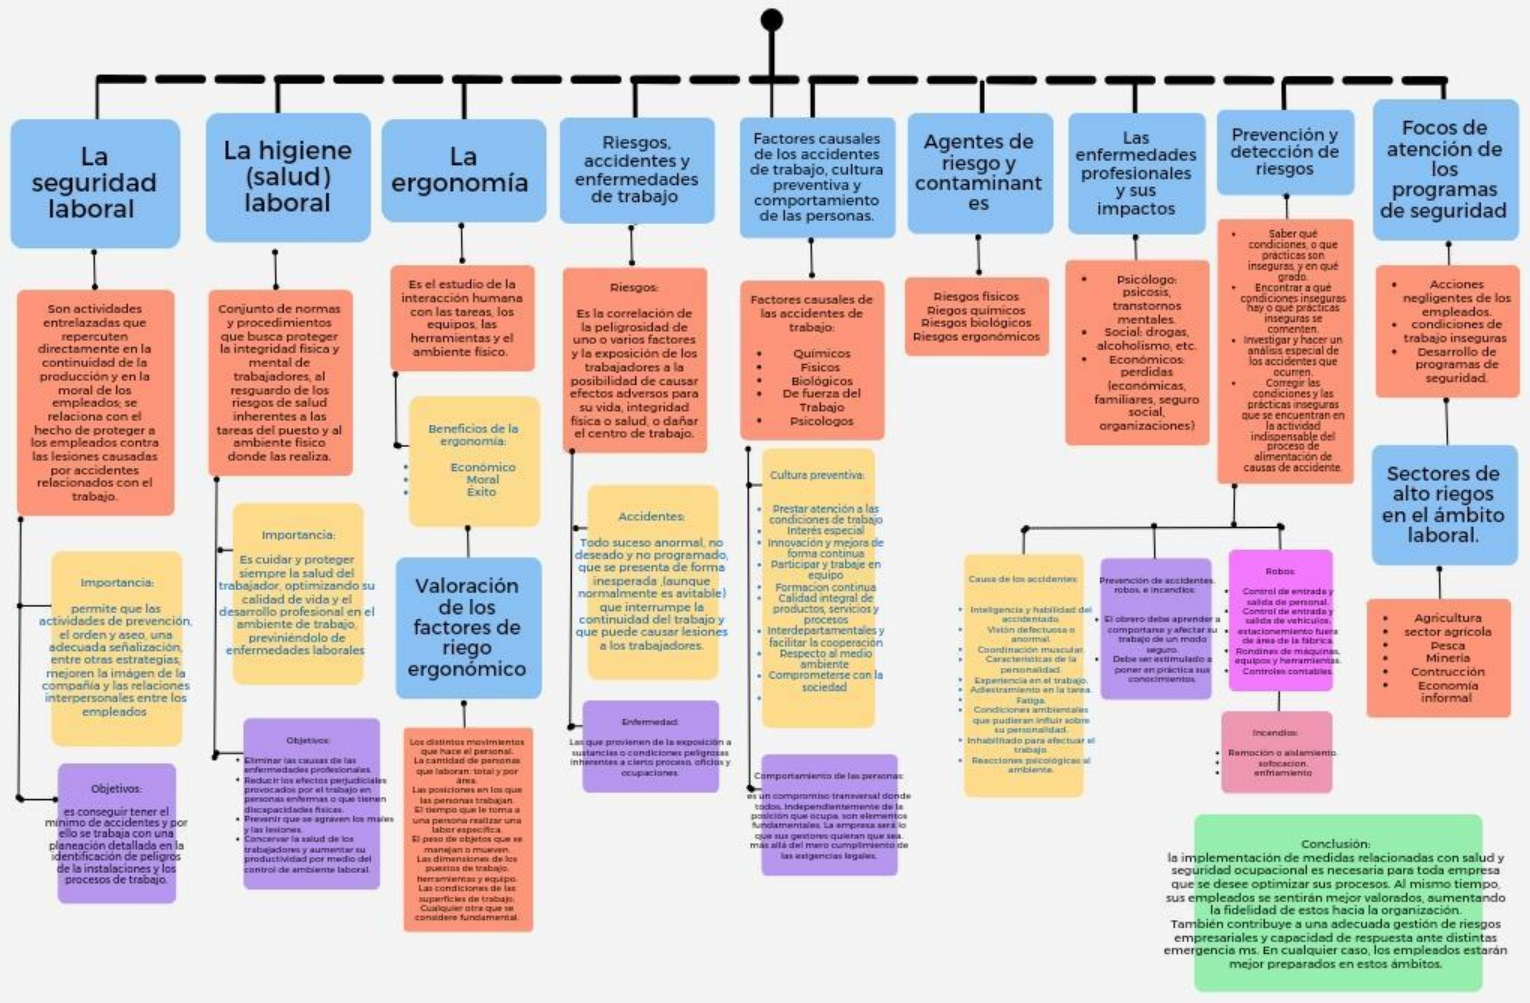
La seguridad laboral

Son actividades entrelazadas que repercuten directamente en la continuidad de la producción y en la moral de los empleados; se relaciona con el hecho de proteger a los empleados contra las lesiones causadas por accidentes relacionados con el trabajo.

Importancia:
permite que las actividades de prevención, el orden y aseo, una adecuada señalización, entre otras estrategias, mejoren la imagen de la compañía y las relaciones interpersonales entre los empleados

Objetivos:
es conseguir tener el mínimo de accidentes y por ello se trabaja con una planeación detallada en la identificación de peligros de la instalaciones y los procesos de trabajo.

La higiene (salud) laboral

Conjunto de normas y procedimientos que busca proteger la integridad física y mental de trabajadores, al resguardo de los riesgos de salud inherentes a las tareas del puesto y al ambiente físico donde las realiza.

Importancia:
Es cuidar y proteger siempre la salud del trabajador, optimizando su calidad de vida y el desarrollo profesional en el ambiente de trabajo, previniéndolo de enfermedades laborales

Objetivos:
Eliminar las causas de las enfermedades profesionales.
Reducir los efectos perjudiciales provocados por el trabajo en personas enfermas o que tienen discapacidades físicas.
Prevenir que se agraven los males y las lesiones.
Conservar la salud de los trabajadores y aumentar su productividad por medio del control de ambiente laboral.

La ergonomía

Es el estudio de la interacción humana con las tareas, los equipos, las herramientas y el ambiente físico.

Beneficios de la ergonomía:
Económico
Moral
Éxito

Valoración de los factores de riego ergonómico

Los distintos movimientos que hace el personal.
La cantidad de personas que laboran: total y por área.
Las posiciones en los que las personas trabajan.
El tiempo que le toma a una persona realizar una labor específica.
El peso de objetos que se manejan o mueven.
Las dimensiones de los puestos de trabajo, herramientas y equipo.
Las condiciones de las superficies de trabajo.
Cualquier otra que se considere fundamental.

Riesgos, accidentes y enfermedades de trabajo

Riesgos:
Es la correlación de la peligrosidad de uno o varios factores y la exposición de los trabajadores a la posibilidad de causar efectos adversos para su vida, integridad física o salud, o dañar el centro de trabajo.

Accidentes:
Todo suceso anormal, no deseado y no programado, que se presenta de forma inesperada (aunque normalmente es evitable) que interrumpe la continuidad del trabajo y que puede causar lesiones a los trabajadores.

Enfermedad:
Las que provienen de la exposición a sustancias o condiciones peligrosas inherentes a cierto proceso, oficios y ocupaciones.

Factores causales de los accidentes de trabajo, cultura preventiva y comportamiento de las personas.

Factores causales de los accidentes de trabajo:
Químicos
Físicos
Biológicos
De fuerza del Trabajo
Psicologos

Cultura preventiva:
Prestar atención a las condiciones de trabajo
Interés especial
Innovación y mejora de forma continua
Participar y trabaje en equipo
Formacion continua
Calidad integral de productos, servicios y procesos
Interdepartamentales y facilitar la cooperación
Respecto al medio ambiente
Comprometerse con la sociedad

Comportamiento de las personas:
es un compromiso transversal donde todos, independientemente de la posición que ocupa, son elementos fundamentales. La empresa será lo que sus gestores quieran que sea, más allá del mero cumplimiento de las exigencias legales.

Agentes de riesgo y contaminantes

Riesgos físicos
Riegos químicos
Riesgos biológicos
Riesgos ergonómicos

Las enfermedades profesionales y sus impactos

Psicólogo: psicosis, transtornos mentales.
Social: drogas, alcoholismo, etc.
Económicos: perdidas (económicas, familiares, seguro social, organizaciones)

Prevención y detección de riesgos

Saber qué condiciones, o que practicas son inseguras, y en qué grado.
Encontrar a qué condiciones inseguras hay o qué prácticas inseguras se comenten.
Investigar y hacer un análisis especial de los accidentes que ocurren.
Corregir las condiciones y las prácticas inseguras que se encuentran en la actividad indispensable del proceso de alimentación de causas de accidente.

Causa de los accidentes:
Inteligencia y habilidad del accidentado.
Visión defectuosa o anormal.
Coordinación muscular.
Características de la personalidad.
Experiencia en el trabajo.
Adiestramiento en la tarea.
Fatiga.
Condiciones ambientales que pudieran influir sobre su personalidad.
Inhabilitado para efectuar el trabajo.
Reacciones psicológicas al ambiente.

Prevención de accidentes, robos, e incendios:
El obrero debe aprender a comportarse y afectar su trabajo de un modo seguro.
Debe ser estimulado a poner en práctica sus conocimientos.

Robos:
Control de entrada y salida de personal.
Control de entrada y salida de vehículos.
estacionamiento fuera de área de la fábrica.
Rondines de máquinas, equipos y herramientas.
Controles contables.

Incendios:
Remoción o aislamiento.
sofocacion.
enfriamiento

Focos de atención de los programas de seguridad

Acciones negligentes de los empleados.
condiciones de trabajo inseguras
Desarrollo de programas de seguridad.

Sectores de alto riegos en el ámbito laboral.

Agricultura
sector agrícola
Pesca
Minería
Contrucción
Economía informal

Conclusión:
la implementación de medidas relacionadas con salud y seguridad ocupacional es necesaria para toda empresa que se desee optimizar sus procesos. Al mismo tiempo, sus empleados se sentirán mejor valorados, aumentando la fidelidad de estos hacia la organización.
También contribuye a una adecuada gestión de riesgos empresariales y capacidad de respuesta ante distintas emergencia ms. En cualquier caso, los empleados estarán mejor preparados en estos ámbitos.